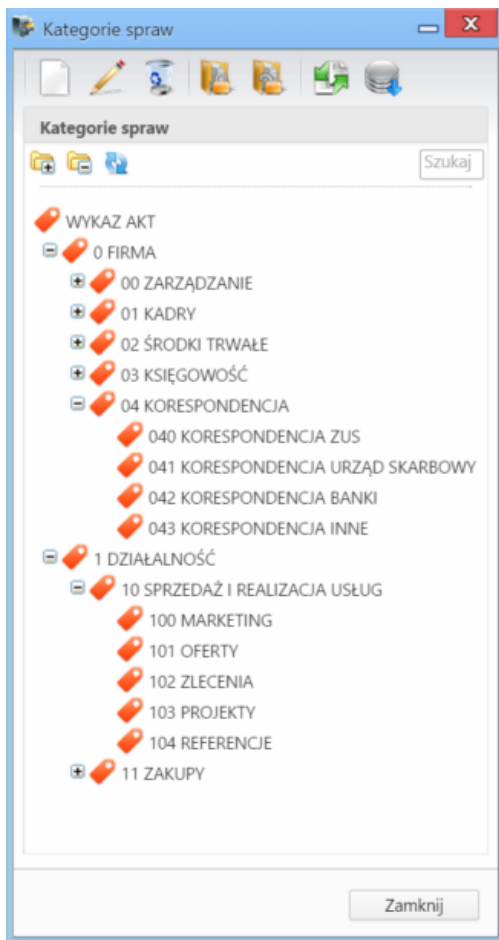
Kategorie spraw

Kategorie spraw

Szukaj

WYKAZ AKT
0 FIRMA
00 ZARZĄDZANIE
01 KADRY
02 ŚRODKI TRWAŁE
03 KSIĘGOWOŚĆ
04 KORESPONDENCJA
040 KORESPONDENCJA ZUS
041 KORESPONDENCJA URZĄD SKARBOWY
042 KORESPONDENCJA BANKI
043 KORESPONDENCJA INNE
1 DZIAŁALNOŚĆ
10 SPRZEDAŻ I REALIZACJA USŁUG
100 MARKETING
101 OFERTY
102 ZLECENIA
103 PROJEKTY
104 REFERENCJE
11 ZAKUPY

Zamknij